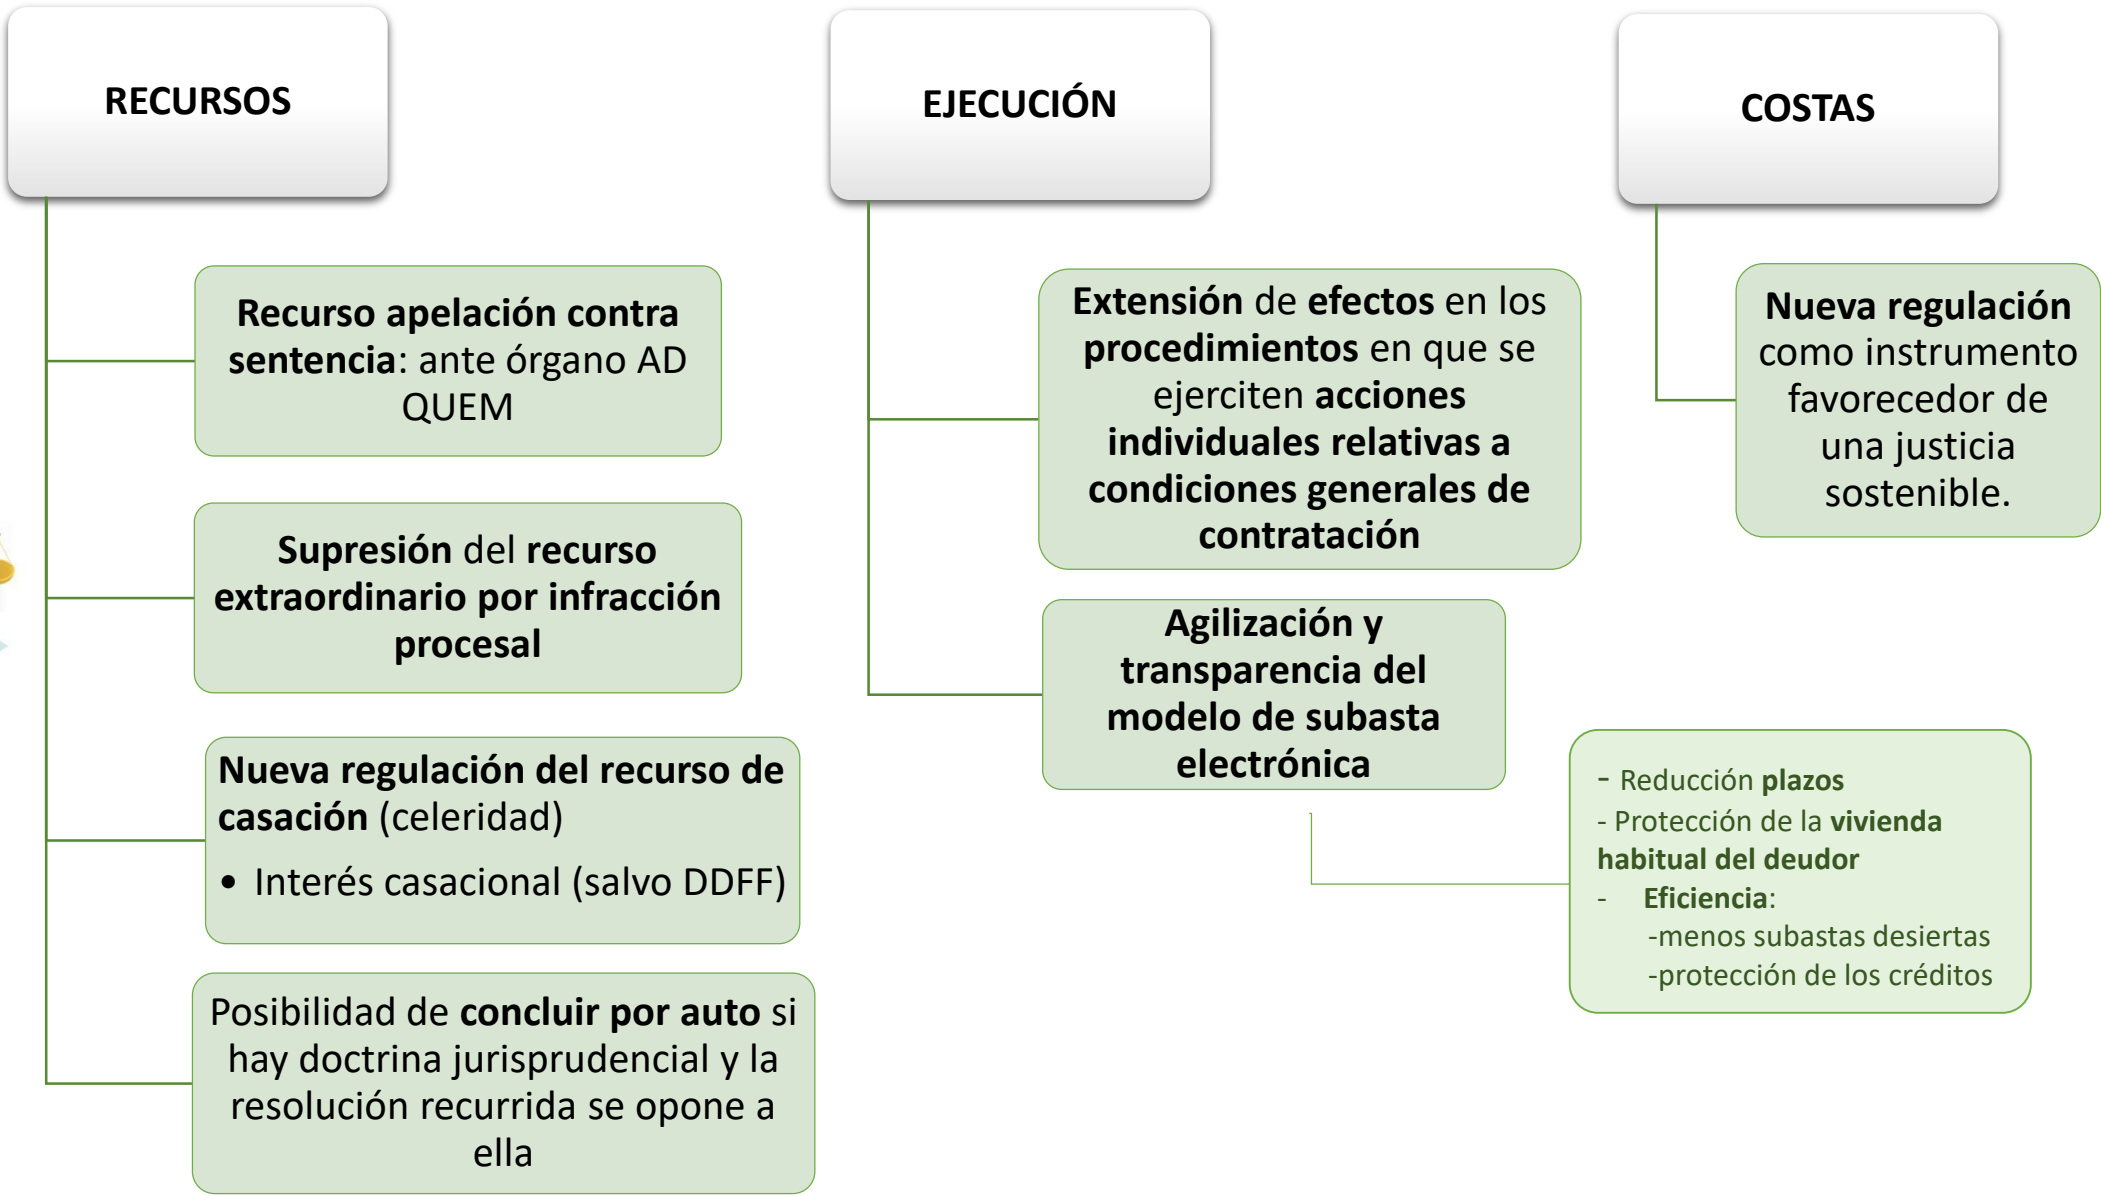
RECURSOS

Recurso apelación contra sentencia: ante órgano AD QUEM

Supresión del recurso extraordinario por infracción procesal

Nueva regulación del recurso de casación (celeridad)

• Interés casacional (salvo DDFF)

Posibilidad de concluir por auto si hay doctrina jurisprudencial y la resolución recurrida se opone a ella

EJECUCIÓN

Extensión de efectos en los procedimientos en que se ejerciten acciones individuales relativas a condiciones generales de contratación

Agilización y transparencia del modelo de subasta electrónica

- Reducción plazos
- Protección de la vivienda habitual del deudor
- Eficiencia:
-menos subastas desiertas
-protección de los créditos

COSTAS

Nueva regulación como instrumento favorecedor de una justicia sostenible.